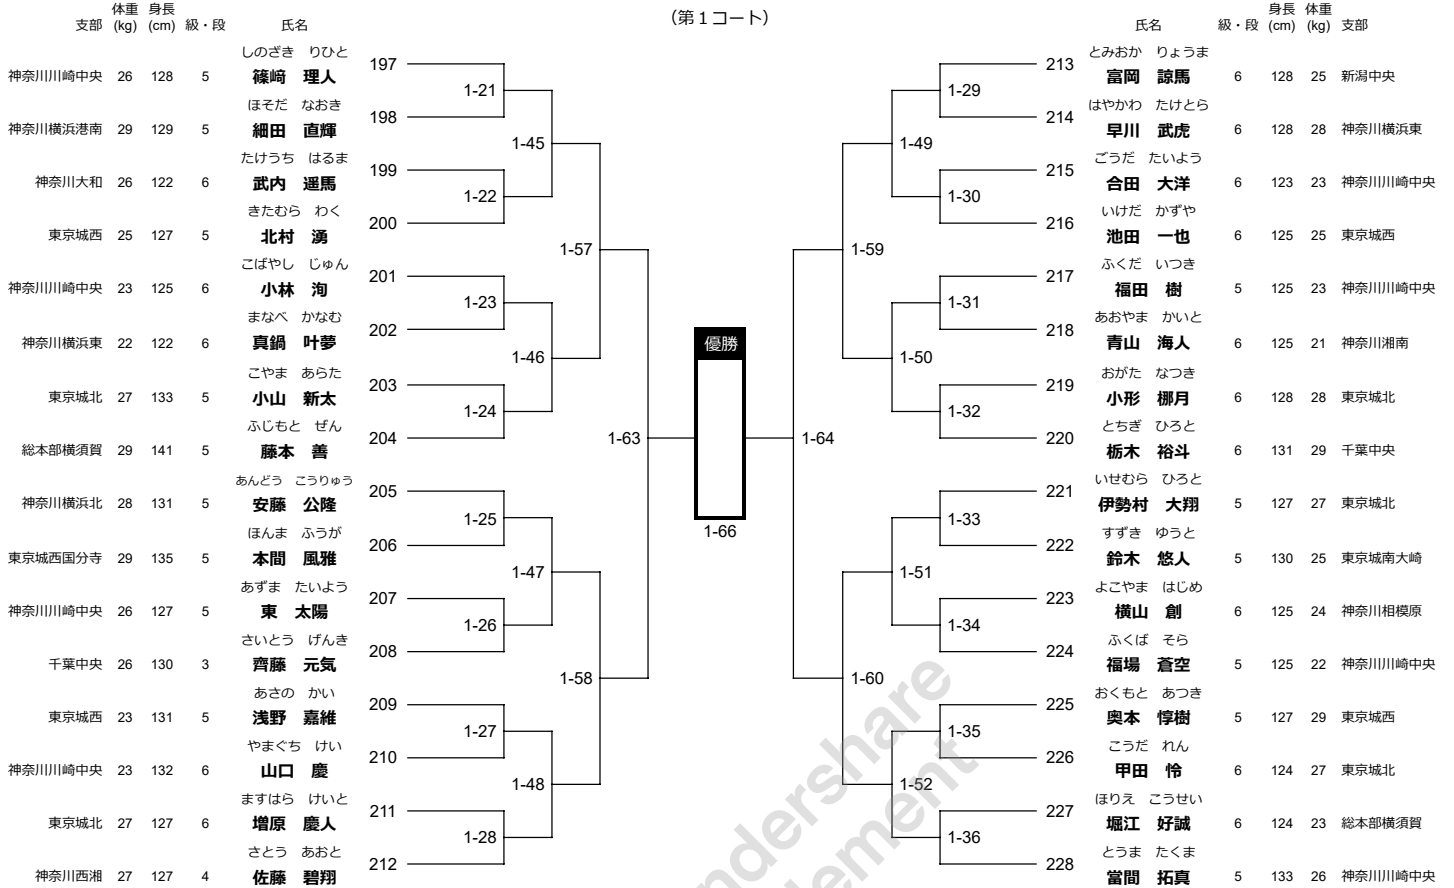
（第１コート）

| 支部 | 体重 (kg) | 身長 (cm) | 級・段 | 氏名 | |
|---|---|---|---|---|---|
| 神奈川川崎中央 | 26 | 128 | 5 | しのざき　りひと 篠﨑　理人 | 197 |
| 神奈川横浜港南 | 29 | 129 | 5 | ほそだ　なおき 細田　直輝 | 198 |
| 神奈川大和 | 26 | 122 | 6 | たけうち　はるま 武内　遥馬 | 199 |
| 東京城西 | 25 | 127 | 5 | きたむら　わく 北村　湧 | 200 |
| 神奈川川崎中央 | 23 | 125 | 6 | こばやし　じゅん 小林　洵 | 201 |
| 神奈川横浜東 | 22 | 122 | 6 | まなべ　かなむ 真鍋　叶夢 | 202 |
| 東京城北 | 27 | 133 | 5 | こやま　あらた 小山　新太 | 203 |
| 総本部横須賀 | 29 | 141 | 5 | ふじもと　ぜん 藤本　善 | 204 |
| 神奈川横浜北 | 28 | 131 | 5 | あんどう　こうりゅう 安藤　公隆 | 205 |
| 東京城西国分寺 | 29 | 135 | 5 | ほんま　ふうが 本間　風雅 | 206 |
| 神奈川川崎中央 | 26 | 127 | 5 | あずま　たいよう 東　太陽 | 207 |
| 千葉中央 | 26 | 130 | 3 | さいとう　げんき 齊藤　元気 | 208 |
| 東京城西 | 23 | 131 | 5 | あさの　かい 浅野　嘉維 | 209 |
| 神奈川川崎中央 | 23 | 132 | 6 | やまぐち　けい 山口　慶 | 210 |
| 東京城北 | 27 | 127 | 6 | ますはら　けいと 増原　慶人 | 211 |
| 神奈川西湘 | 27 | 127 | 4 | さとう　あおと 佐藤　碧翔 | 212 |

1-21
1-22
1-23
1-24
1-25
1-26
1-27
1-28
1-45
1-46
1-47
1-48
1-57
1-58
1-63

優勝

1-66

1-64
1-59
1-60
1-49
1-50
1-51
1-52
1-29
1-30
1-31
1-32
1-33
1-34
1-35
1-36

| | 氏名 | 級・段 | 身長 (cm) | 体重 (kg) | 支部 |
|---|---|---|---|---|---|
| 213 | とみおか　りょうま 富岡　諒馬 | 6 | 128 | 25 | 新潟中央 |
| 214 | はやかわ　たけとら 早川　武虎 | 6 | 128 | 28 | 神奈川横浜東 |
| 215 | ごうだ　たいよう 合田　大洋 | 6 | 123 | 23 | 神奈川川崎中央 |
| 216 | いけだ　かずや 池田　一也 | 6 | 125 | 25 | 東京城西 |
| 217 | ふくだ　いつき 福田　樹 | 5 | 125 | 23 | 神奈川川崎中央 |
| 218 | あおやま　かいと 青山　海人 | 6 | 125 | 21 | 神奈川湘南 |
| 219 | おがた　なつき 小形　棚月 | 6 | 128 | 28 | 東京城北 |
| 220 | とちぎ　ひろと 栃木　裕斗 | 6 | 131 | 29 | 千葉中央 |
| 221 | いせむら　ひろと 伊勢村　大翔 | 5 | 127 | 27 | 東京城北 |
| 222 | すずき　ゆうと 鈴木　悠人 | 5 | 130 | 25 | 東京城南大崎 |
| 223 | よこやま　はじめ 横山　創 | 6 | 125 | 24 | 神奈川相模原 |
| 224 | ふくば　そら 福場　蒼空 | 5 | 125 | 22 | 神奈川川崎中央 |
| 225 | おくもと　あつき 奥本　惇樹 | 5 | 127 | 29 | 東京城西 |
| 226 | こうだ　れん 甲田　怜 | 6 | 124 | 27 | 東京城北 |
| 227 | ほりえ　こうせい 堀江　好誠 | 6 | 124 | 23 | 総本部横須賀 |
| 228 | とうま　たくま 當間　拓真 | 5 | 133 | 26 | 神奈川川崎中央 |

Wondershare
Element